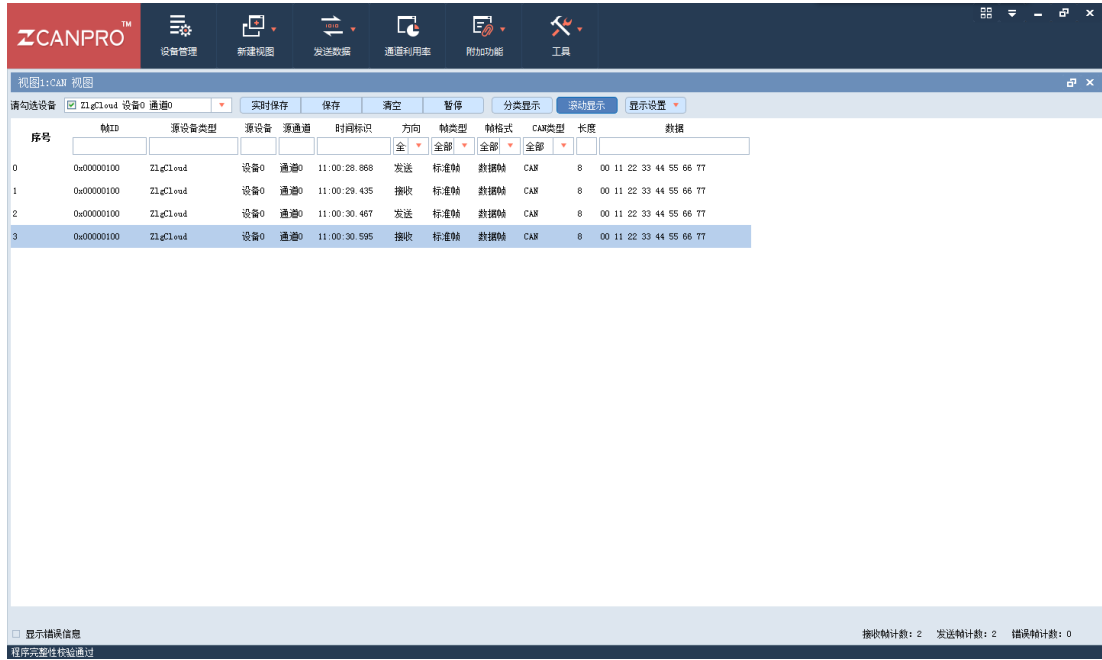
ZCANPRO™

设备管理 新建视图 发送数据 通道利用率 附加功能 工具

视图1:CAN 视图

请勾选设备 ☑ ZlgCloud 设备0 通道0 实时保存 保存 清空 暂停 分类显示 滚动显示 显示设置

| 序号 | 帧ID | 源设备类型 | 源设备 | 源通道 | 时间标识 | 方向 | 帧类型 | 帧格式 | CAN类型 | 长度 | 数据 |
|---|---|---|---|---|---|---|---|---|---|---|---|
| | | | | | | 全 | 全部 | 全部 | 全部 | | |
| 0 | 0x00000100 | ZlgCloud | 设备0 | 通道0 | 11:00:28.868 | 发送 | 标准帧 | 数据帧 | CAN | 8 | 00 11 22 33 44 55 66 77 |
| 1 | 0x00000100 | ZlgCloud | 设备0 | 通道0 | 11:00:29.435 | 接收 | 标准帧 | 数据帧 | CAN | 8 | 00 11 22 33 44 55 66 77 |
| 2 | 0x00000100 | ZlgCloud | 设备0 | 通道0 | 11:00:30.467 | 发送 | 标准帧 | 数据帧 | CAN | 8 | 00 11 22 33 44 55 66 77 |
| 3 | 0x00000100 | ZlgCloud | 设备0 | 通道0 | 11:00:30.595 | 接收 | 标准帧 | 数据帧 | CAN | 8 | 00 11 22 33 44 55 66 77 |

显示错误信息

接收帧计数: 2 发送帧计数: 2 错误帧计数: 0

程序完整性校验通过